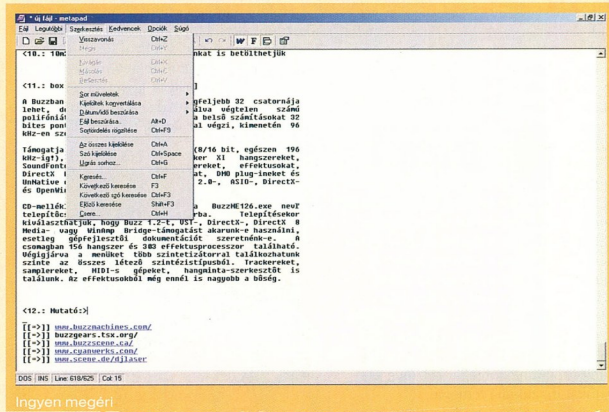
* új fájl - metapad

Fájl Legutóbbi Szerkesztés Kedvencek Opciók Súgó

Visszavonás Ctrl+Z
Mégis Ctrl+Y
Kivágás Ctrl+X
Másolás Ctrl+C
Beillesztés Ctrl+V
Sor műveletek
Kijelölés konvertálása
Dátum/idő beszúrása
Fájl beszúrása... Alt+D
Sortördelés rögzítése Ctrl+F9
Az összes kijelölése Ctrl+A
Szó kijelölése Ctrl+Space
Ugrás sorhoz... Ctrl+G
Keresés... Ctrl+F
Következő keresése F3
Következő szó keresése Ctrl+F3
Előző keresése Shift+F3
Csere... Ctrl+H

<10.: 10m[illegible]nkat is betölthetjük

<11.: box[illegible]]

A Buzzban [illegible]gfejlebb 32 csatornája lehet, d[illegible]álva végtelen számú polifóniá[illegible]a belső számításokat 32 bites pont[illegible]ul végzi, kimenetén 96 kHz-en szó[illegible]

Támogatja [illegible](8/16 bit, egészen 196 kHz-igt), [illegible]ker XI hangszereket, SoundFont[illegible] effektusokat, DirectX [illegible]at, DMO plug-ineket és UnNative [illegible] 2.0-, ASIO-, DirectX-és OpenWi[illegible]

CD-mellék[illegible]a BuzzME126.exe nevű telepítőc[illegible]rba. Telepítésekor kiválaszthatjuk, hogy Buzz 1.2-t, VST-, DirectX-, DirectX 8 Media- vagy WinAmp Bridge-támogatást akarunk-e használni, esetleg gépfejlesztői dokumentációt szeretnénk-e. A csomagban 156 hangszer és 303 effektusprocesszor található. Végigjárva a menüket több szintetizátorral találkozhatunk szinte az összes létező szintézistípusból. Trackereket, samplereket, MIDI-s gépeket, hangminta-szerkesztőt is találunk. Az effektusokból még ennél is nagyobb a bőség.

<12.: Mutató:>

[[=>]] www.buzzmachines.com/
[[=>]] buzzgears.tsx.org/
[[=>]] www.buzzscene.ca/
[[=>]] www.cyanwerks.com/
[[=>]] www.scene.de/dj1aser

DOS INS Line: 618/625 Col: 15

Ingyen megéri